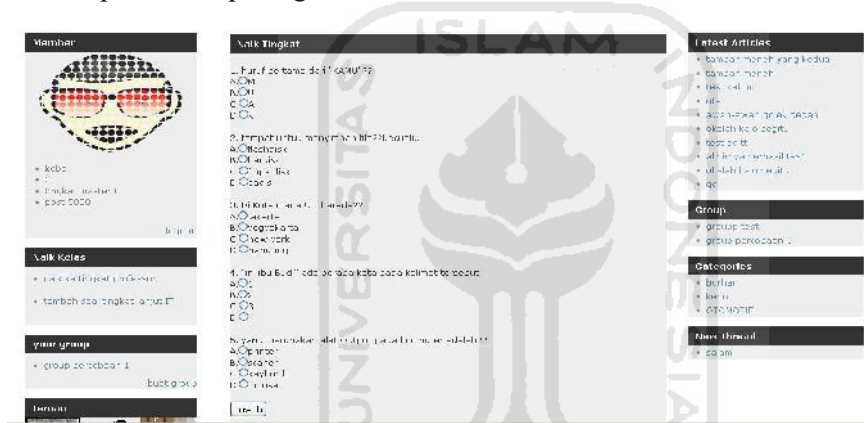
Member

kebo
Ubah password
post 5000

logout

Naik Kelas

naik tingkat profesor
tambah soal tingkat umum IT

your group

group percobaan 1

buat group

teman

Naik Tingkat

1. huruf pertama dari "KAMU"??
A. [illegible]
B. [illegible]
C. A
D. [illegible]

2. tempat untuk menyimpan file?? tentu
A. flashdisk
B. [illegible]
C. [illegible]
D. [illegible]

3. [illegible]
A. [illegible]
B. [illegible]
C. new york
D. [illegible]

4. "ini ibu Budi" ada berapa kata pada kalimat tersebut
A. 2
B. 3
C. 5
D. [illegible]

5. yang merupakan alat output pada komputer adalah??
A. printer
B. scanner
C. keyboard
D. mouse

submit

Latest Articles

tambah menu yang kedua
tambah menu
test artikel
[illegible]
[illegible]
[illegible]
test edit
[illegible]
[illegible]
qq

Group

group test
group percobaan 1

Categories

berita
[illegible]
OTOMOTIF

New thread

salam